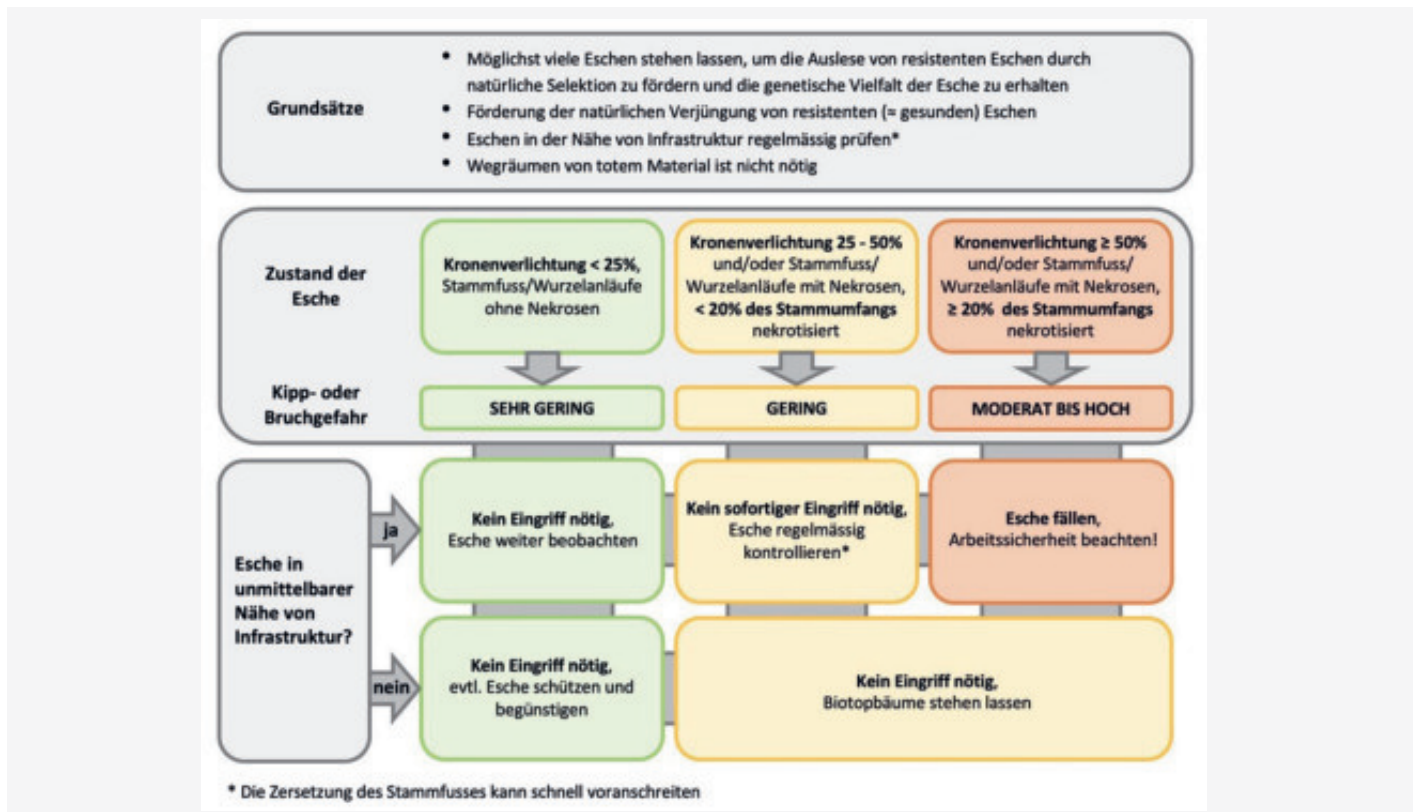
Grundsätze

- Möglichst viele Eschen stehen lassen, um die Auslese von resistenten Eschen durch natürliche Selektion zu fördern und die genetische Vielfalt der Esche zu erhalten
- Förderung der natürlichen Verjüngung von resistenten (= gesunden) Eschen
- Eschen in der Nähe von Infrastruktur regelmässig prüfen*
- Wegräumen von totem Material ist nicht nötig

Zustand der Esche

Kronenverlichtung < 25%, Stammfuss/Wurzelanläufe ohne Nekrosen

Kronenverlichtung 25 - 50% und/oder Stammfuss/ Wurzelanläufe mit Nekrosen, < 20% des Stammumfangs nekrotisiert

Kronenverlichtung ≥ 50% und/oder Stammfuss/ Wurzelanläufe mit Nekrosen, ≥ 20% des Stammumfangs nekrotisiert

Kipp- oder Bruchgefahr

SEHR GERING

GERING

MODERAT BIS HOCH

Esche in unmittelbarer Nähe von Infrastruktur?

ja

Kein Eingriff nötig, Esche weiter beobachten

Kein sofortiger Eingriff nötig, Esche regelmässig kontrollieren*

Esche fällen, Arbeitssicherheit beachten!

nein

Kein Eingriff nötig, evtl. Esche schützen und begünstigen

Kein Eingriff nötig, Biotopbäume stehen lassen

* Die Zersetzung des Stammfusses kann schnell voranschreiten